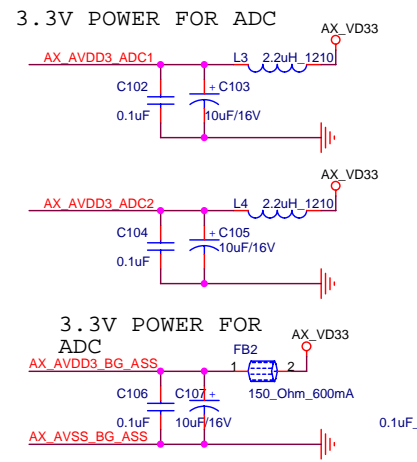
3.3V POWER FOR ADC
AX_VD33
AX_AVDD3_ADC1
L3 2.2uH_1210
C102
+ C103
0.1uF
10uF/16V

AX_VD33
AX_AVDD3_ADC2
L4 2.2uH_1210
C104
+ C105
10uF/16V
0.1uF

3.3V POWER FOR ADC
AX_VD33
FB2
AX_AVDD3_BG_ASS
1 2
C106
C107 +
150_Ohm_600mA
0.1uF
10uF/16V
0.1uF
AX_AVSS_BG_ASS